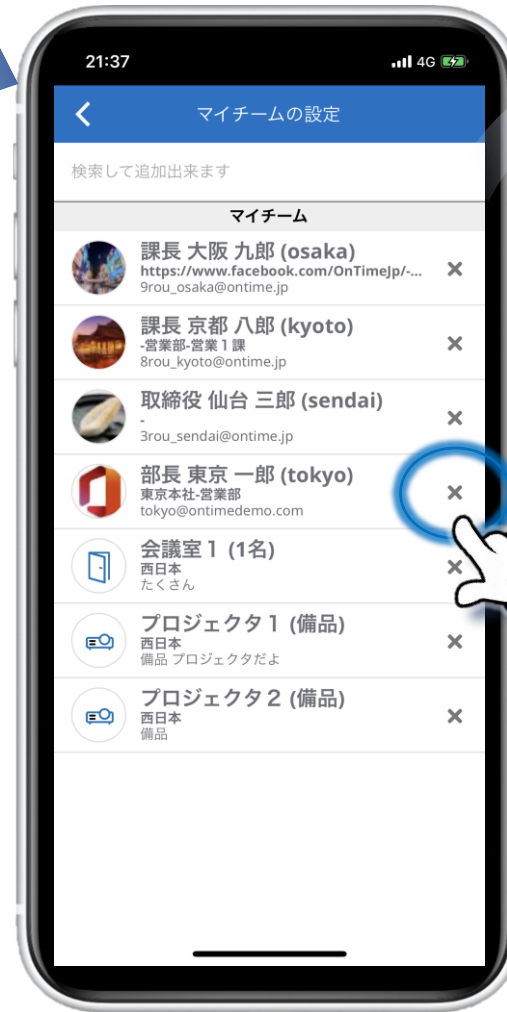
21:37

4G

マイチームの設定

検索して追加出来ます

マイチーム

課長 大阪 九郎 (osaka)
https://www.facebook.com/OnTimeJp/-...
9rou_osaka@ontime.jp

課長 京都 八郎 (kyoto)
-営業部-営業１課
8rou_kyoto@ontime.jp

取締役 仙台 三郎 (sendai)
-
3rou_sendai@ontime.jp

部長 東京 一郎 (tokyo)
東京本社-営業部
tokyo@ontimedemo.com

会議室１ (1名)
西日本
たくさん

プロジェクタ１ (備品)
西日本
備品 プロジェクタだよ

プロジェクタ２ (備品)
西日本
備品